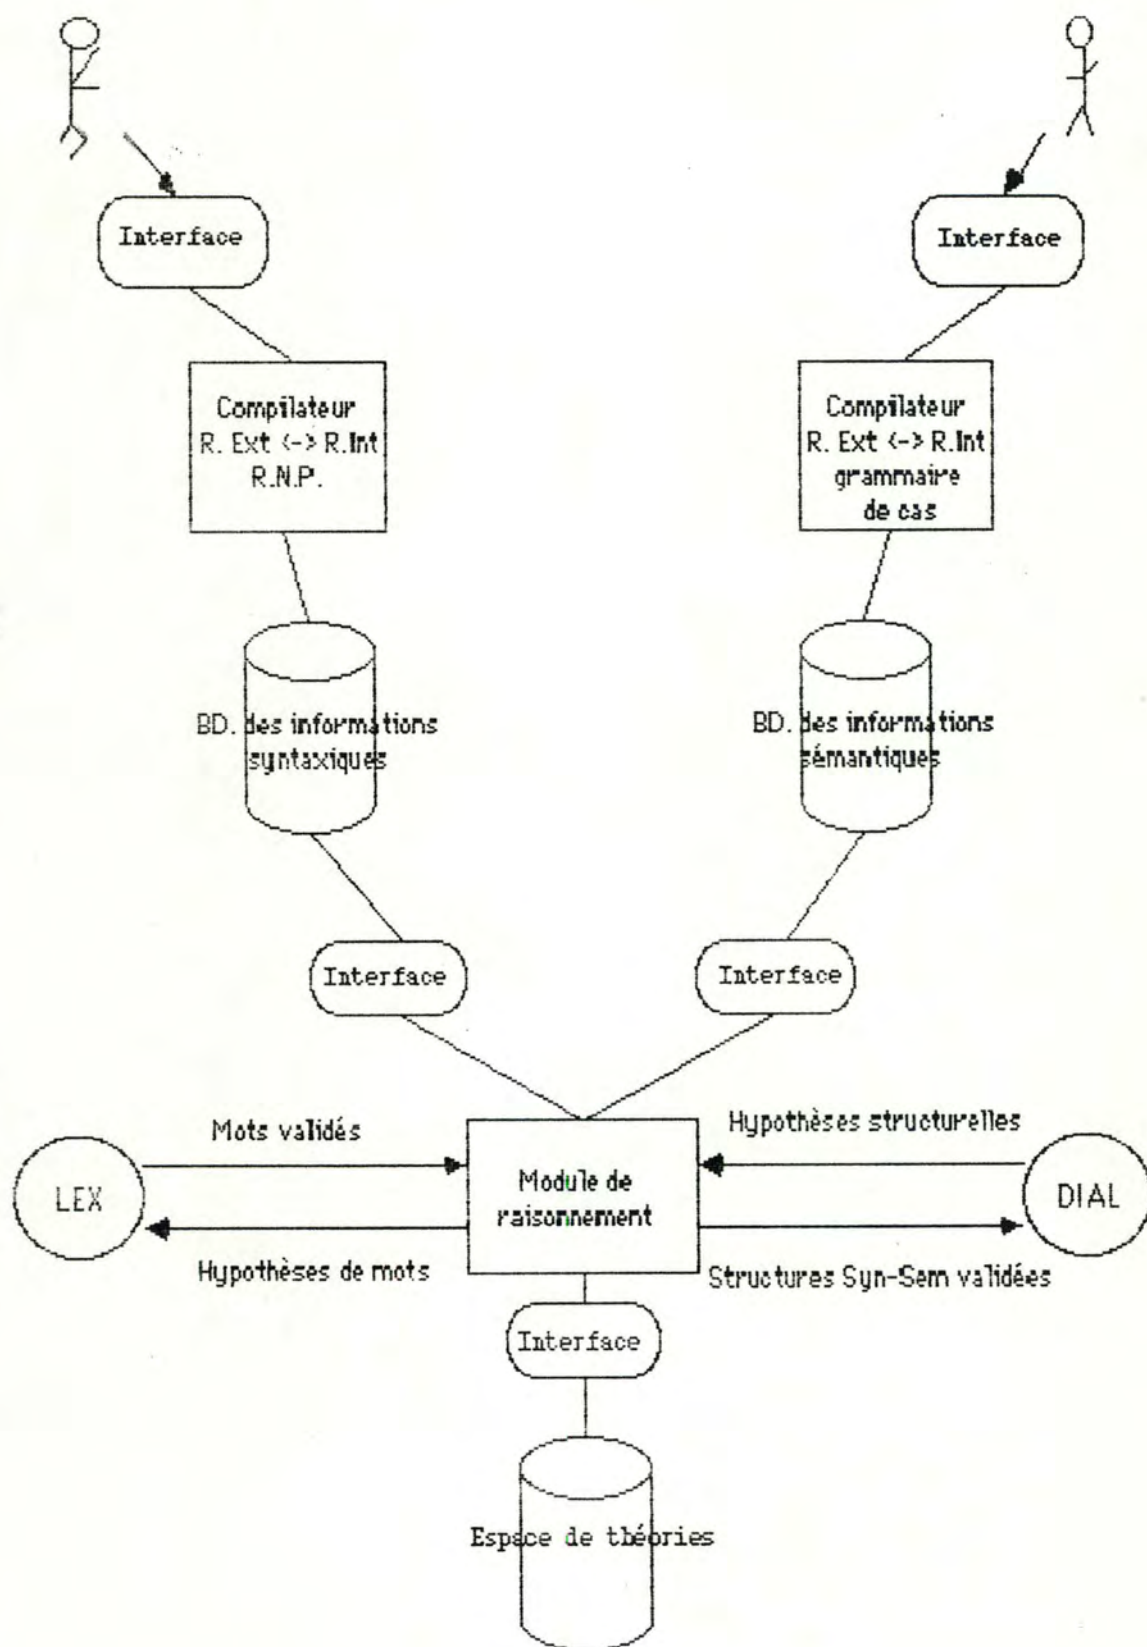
Interface

Interface

Compilateur
R. Ext <-> R.Int
R.N.P.

Compilateur
R. Ext <-> R.Int
grammaire
de cas

BD. des informations syntaxiques

BD. des informations sémantiques

Interface

Interface

Mots validés

Hypothèses structurelles

LEX

Module de raisonnement

DIAL

Hypothèses de mots

Structures Syn-Sem validées

Interface

Espace de théories